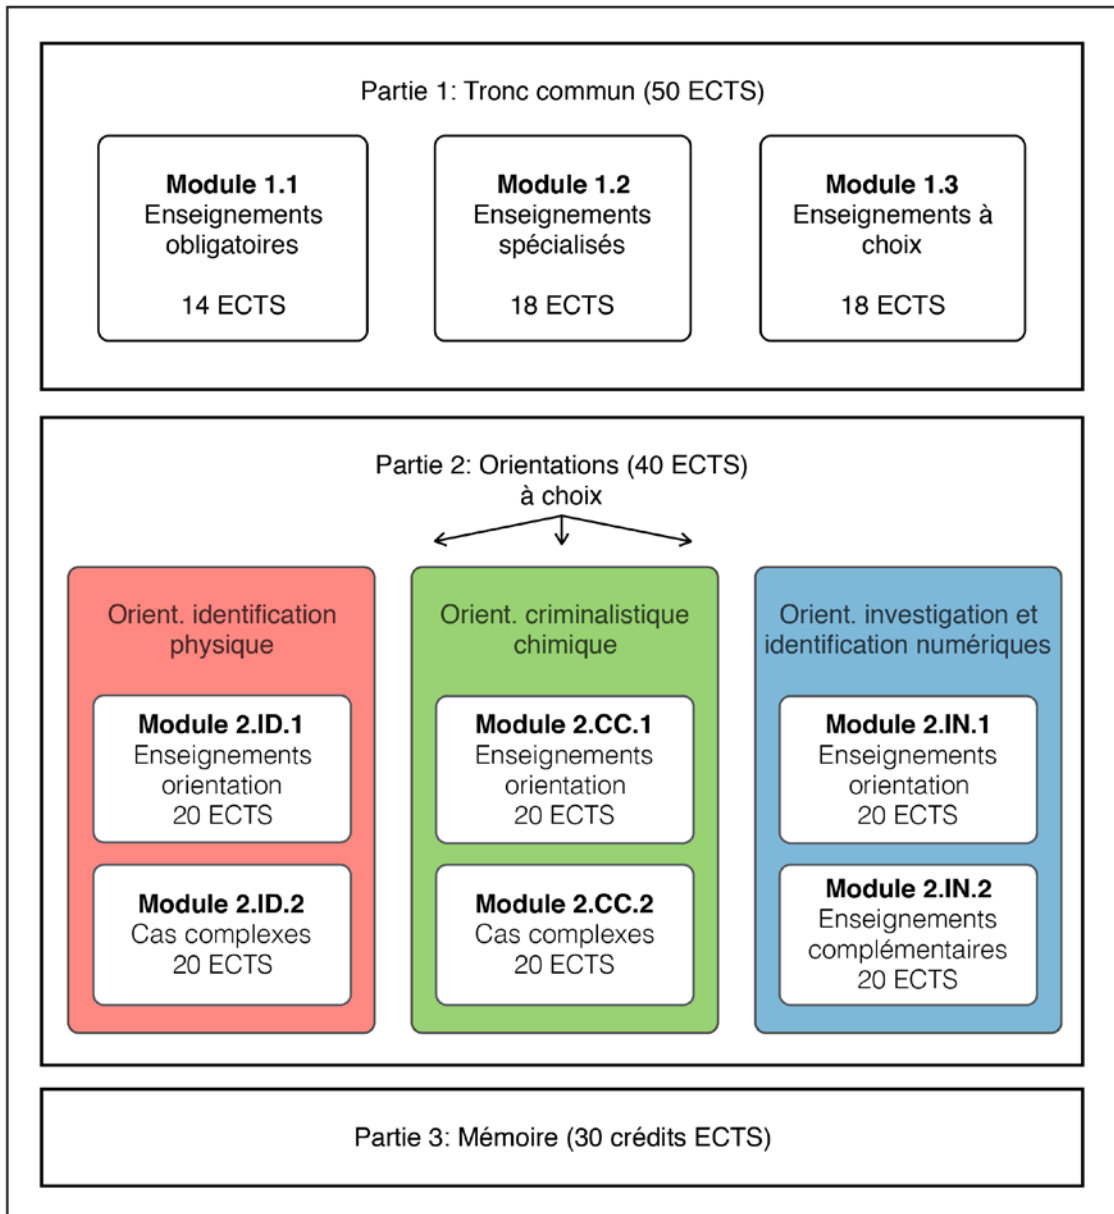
Partie 1: Tronc commun (50 ECTS)

**Module 1.1**
Enseignements obligatoires

14 ECTS

**Module 1.2**
Enseignements spécialisés

18 ECTS

**Module 1.3**
Enseignements à choix

18 ECTS

Partie 2: Orientations (40 ECTS)
à choix

Orient. identification physique

**Module 2.ID.1**
Enseignements orientation
20 ECTS

**Module 2.ID.2**
Cas complexes
20 ECTS

Orient. criminalistique chimique

**Module 2.CC.1**
Enseignements orientation
20 ECTS

**Module 2.CC.2**
Cas complexes
20 ECTS

Orient. investigation et identification numériques

**Module 2.IN.1**
Enseignements orientation
20 ECTS

**Module 2.IN.2**
Enseignements complémentaires
20 ECTS

Partie 3: Mémoire (30 crédits ECTS)